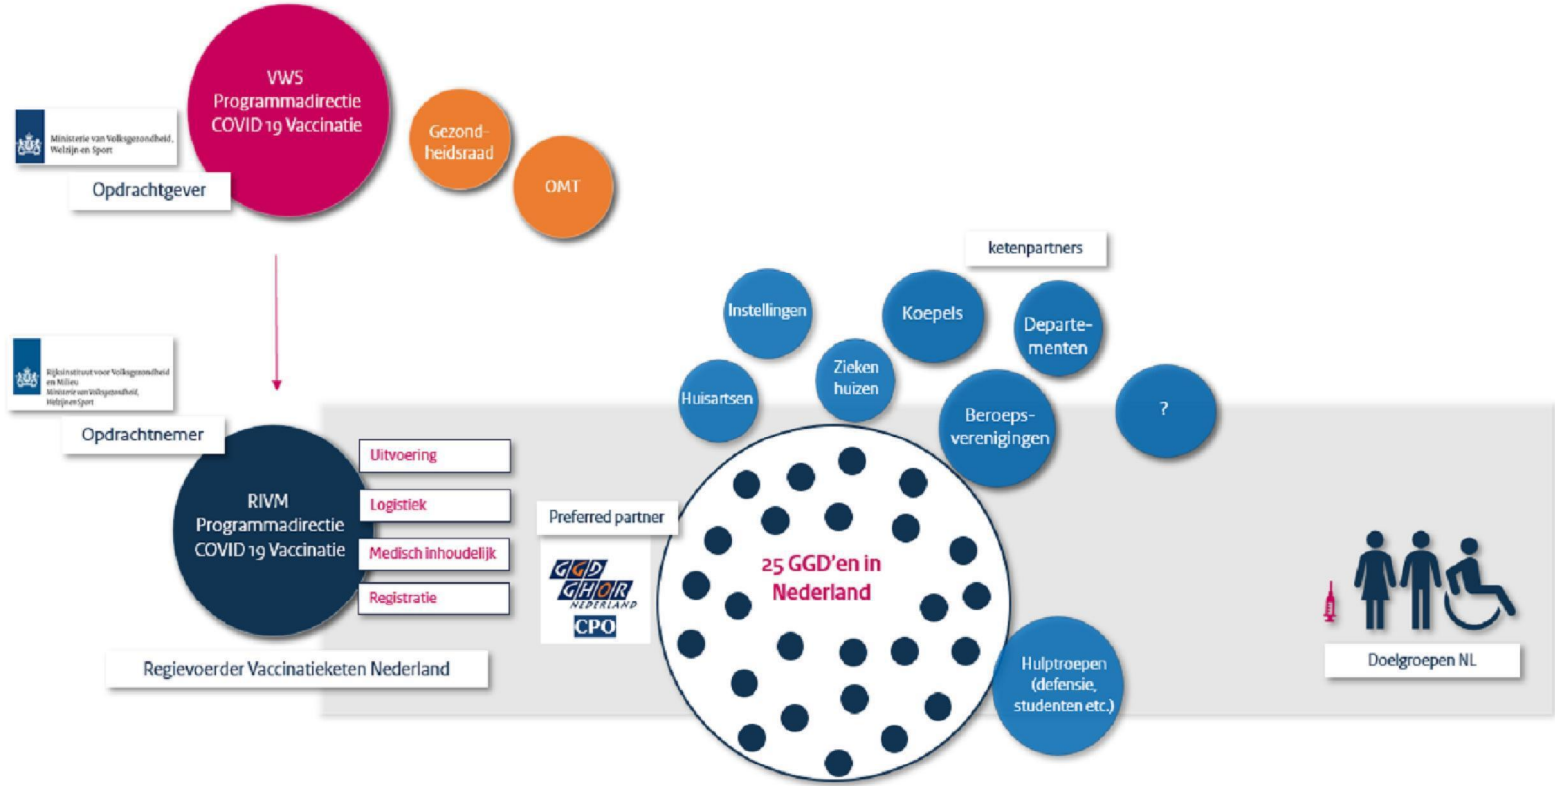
Ministerie van Volksgezondheid, Welzijn en Sport

VWS Programmadirectie COVID 19 Vaccinatie

Gezondheidsraad

OMT

Opdrachtgever

Rijksinstituut voor Volksgezondheid en Milieu
Ministerie van Volksgezondheid, Welzijn en Sport

Opdrachtnemer

RIVM Programmadirectie COVID 19 Vaccinatie

Uitvoering

Logistiek

Medisch inhoudelijk

Registratie

Regievoerder Vaccinatieketen Nederland

Preferred partner

GGD GHOR NEDERLAND

CPO

ketenpartners

Instellingen

Koepels

Departementen

Zieken huizen

Huisartsen

Beroepsverenigingen

?

25 GGD'en in Nederland

Hulptroepen (defensie, studenten etc.)

Doelgroepen NL